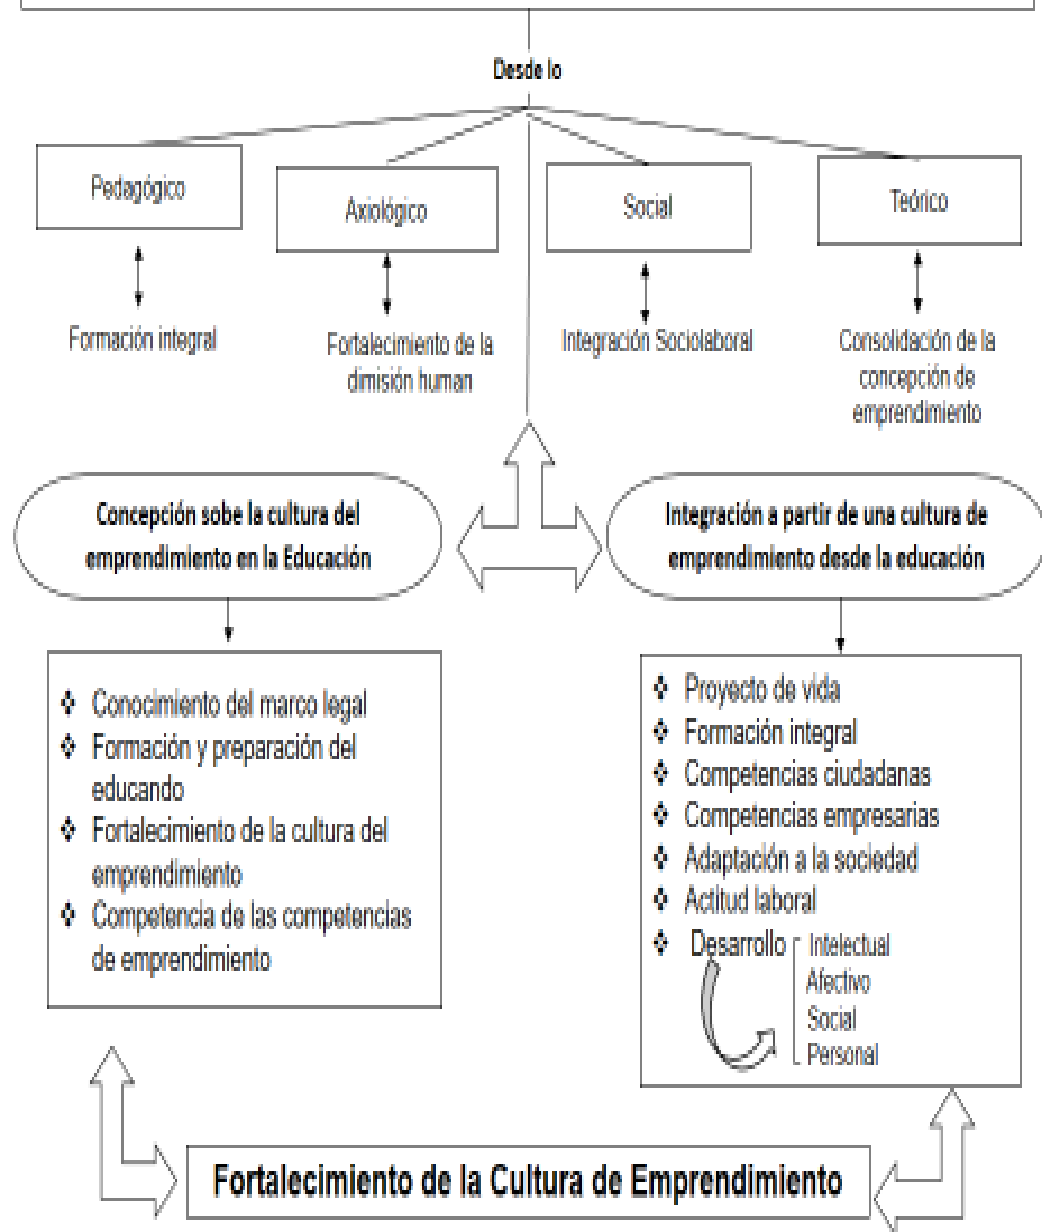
Desde lo

Pedagógico

Formación integral

Axiológico

Fortalecimiento de la dimisión human

Social

Integración Sociolaboral

Teórico

Consolidación de la concepción de emprendimiento

Concepción sobe la cultura del emprendimiento en la Educación

- Conocimiento del marco legal
- Formación y preparación del educando
- Fortalecimiento de la cultura del emprendimiento
- Competencia de las competencias de emprendimiento

Integración a partir de una cultura de emprendimiento desde la educación

- Proyecto de vida
- Formación integral
- Competencias ciudadanas
- Competencias empresarias
- Adaptación a la sociedad
- Actitud laboral
- Desarrollo

Intelectual
Afectivo
Social
Personal

Fortalecimiento de la Cultura de Emprendimiento